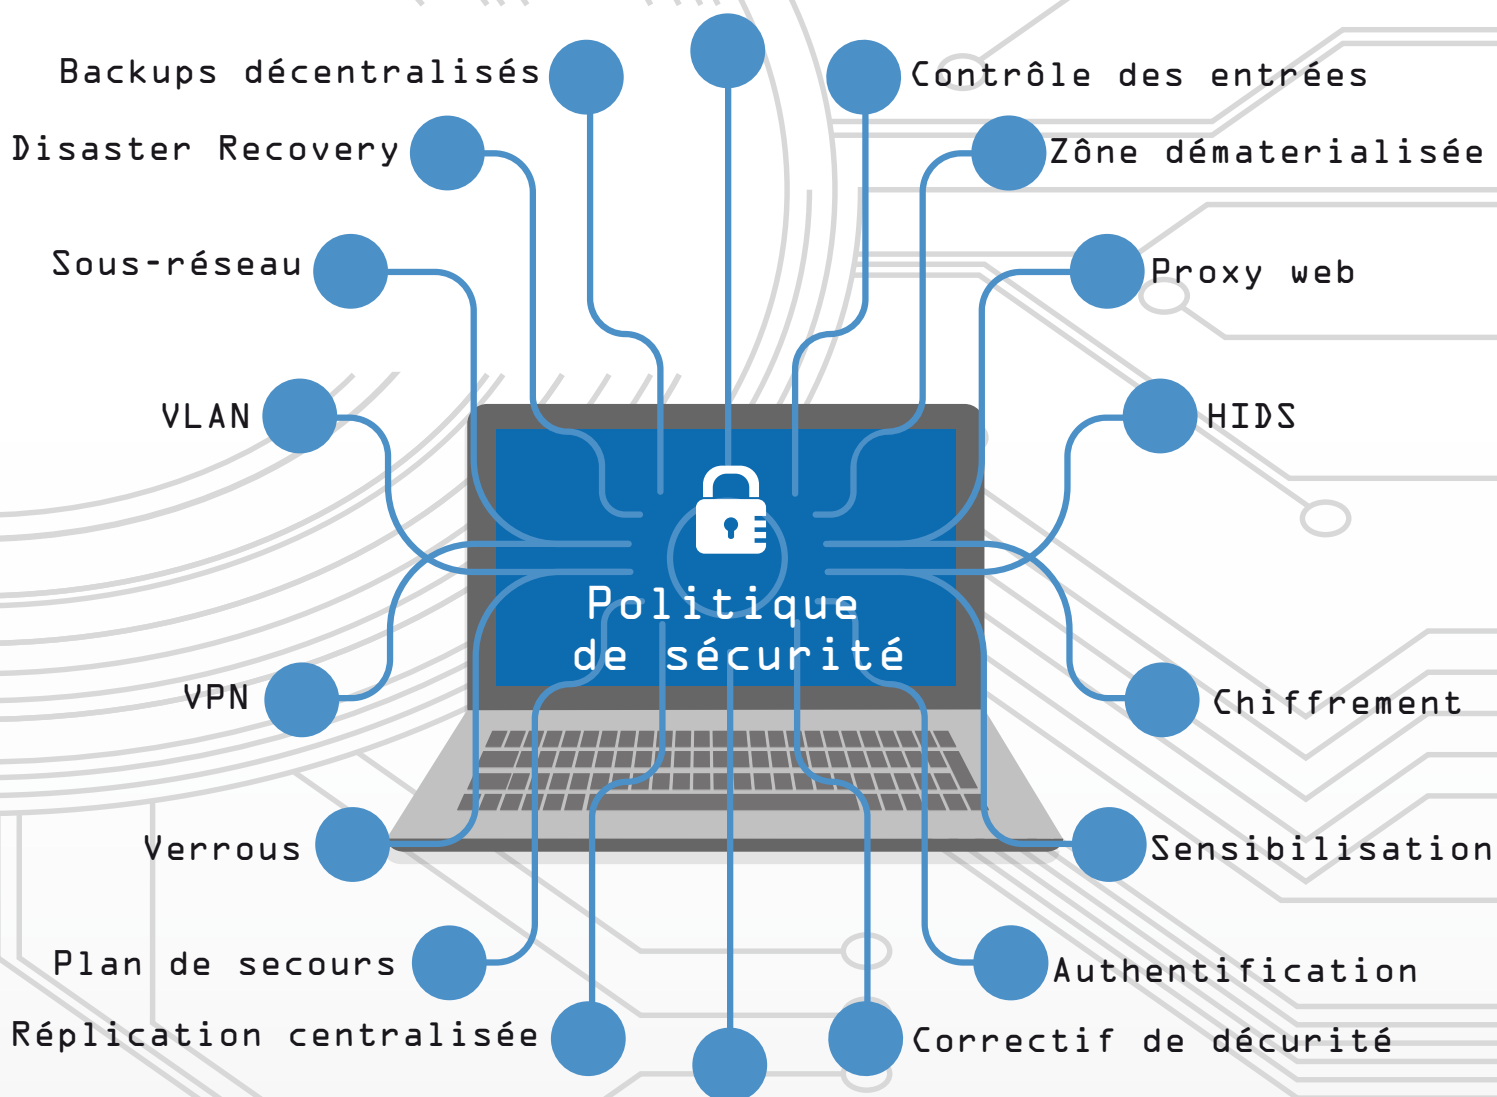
Backups décentralisés
Contrôle des entrées
Disaster Recovery
Zône dématerialisée
Sous-réseau
Proxy web
VLAN
HIDS
Politique de sécurité
VPN
Chiffrement
Verrous
Sensibilisation
Plan de secours
Authentification
Réplication centralisée
Correctif de décurité